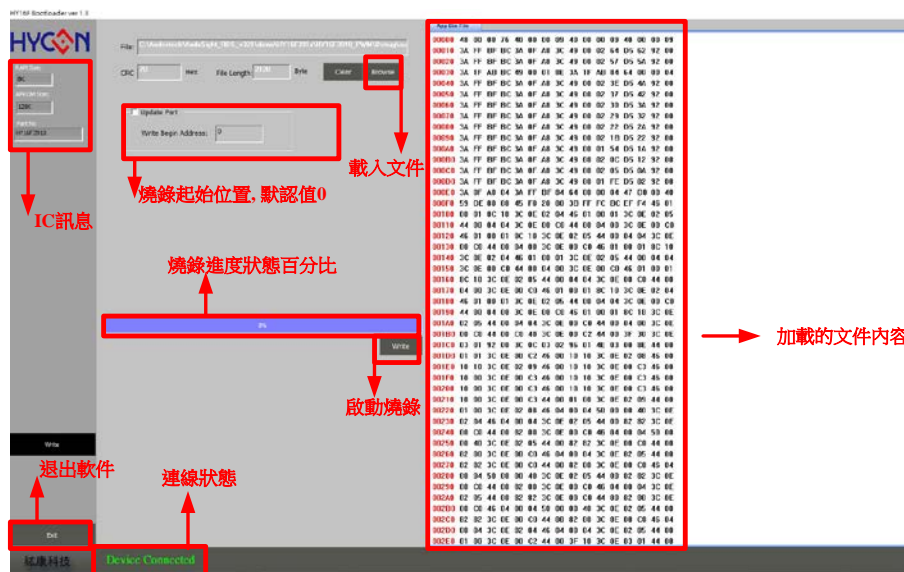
HY16F BootLoader ver 1.0

HYCON

File:

CRC

File Length

Byte

Clear

Browse

Update Part

Write Begin Address: 0

RAM Size
8K
ROM Size
128K
Part No
HY16F3981

IC訊息

燒錄起始位置, 默認值0

燒錄進度狀態百分比

0%

Write

啟動燒錄

載入文件

Write

退出軟件

連線狀態

Exit

紘康科技

Device Connected

App Bin File

加載的文件內容